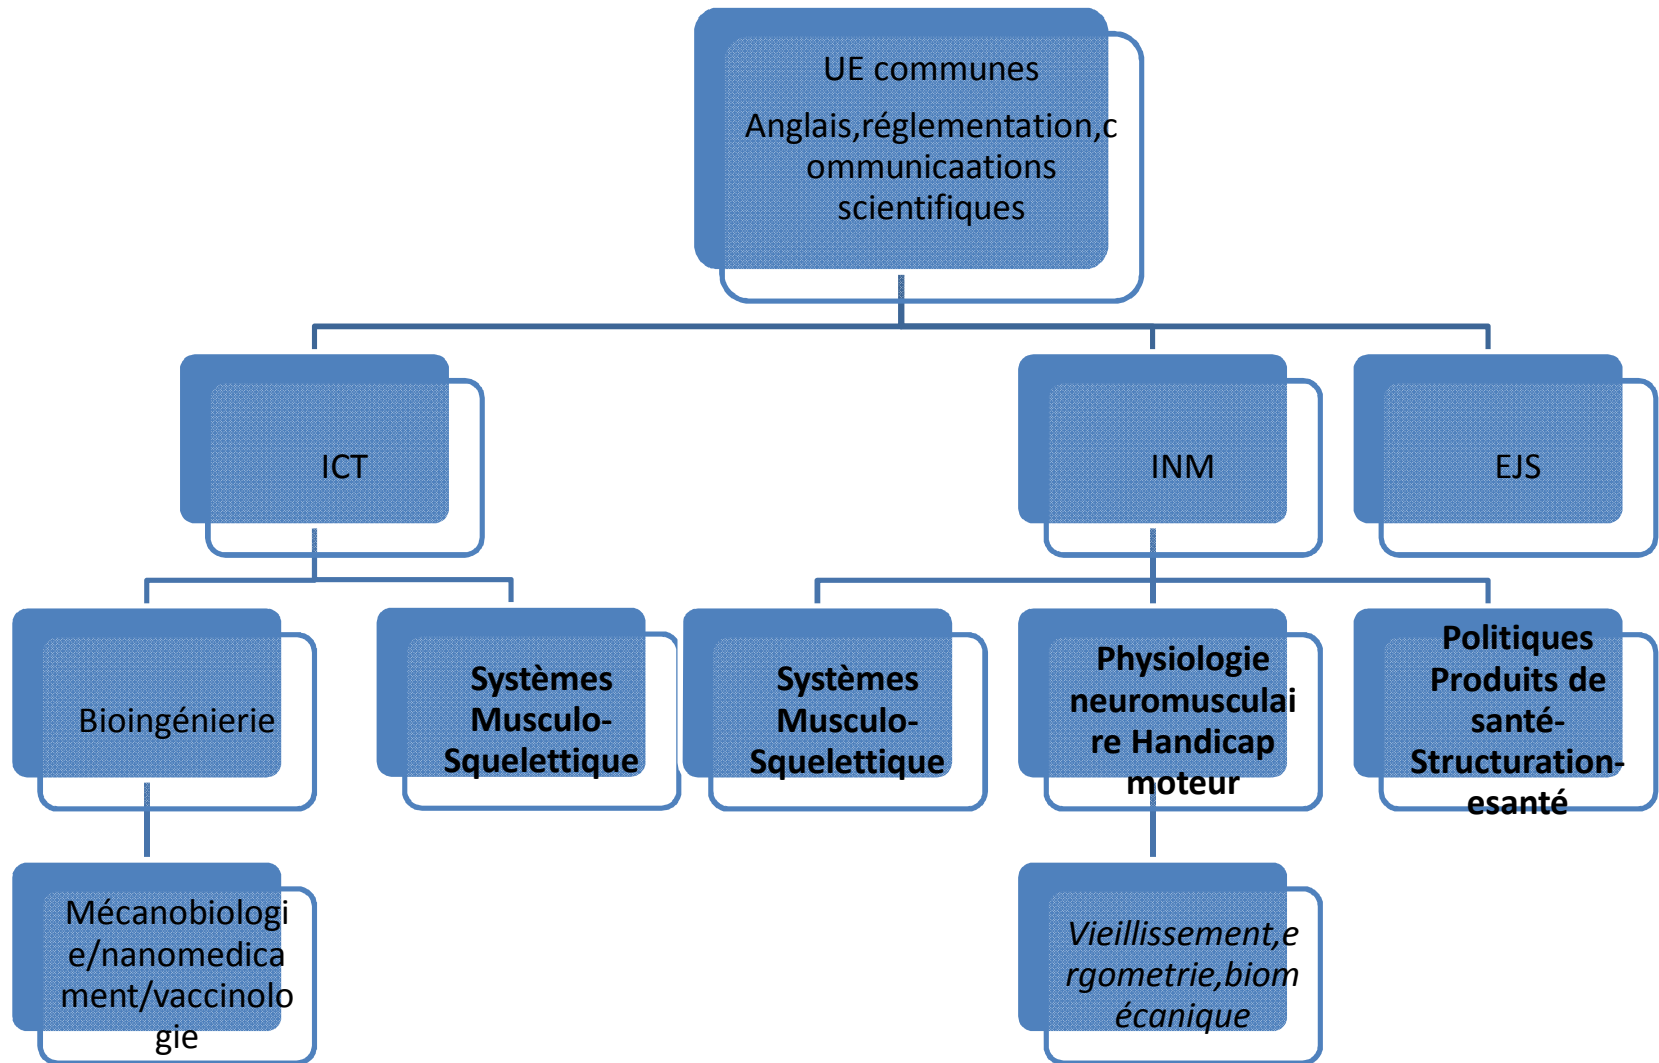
UE communes

Anglais,réglementation,communicaations scientifiques

ICT

INM

EJS

Bioingénierie

Systèmes Musculo-Squelettique

Systèmes Musculo-Squelettique

Physiologie neuromusculaire Handicap moteur

Politiques Produits de santé-Structuration-esanté

Mécanobiologie/nanomedicament/vaccinologie

Vieillissement,ergometrie,biomécanique